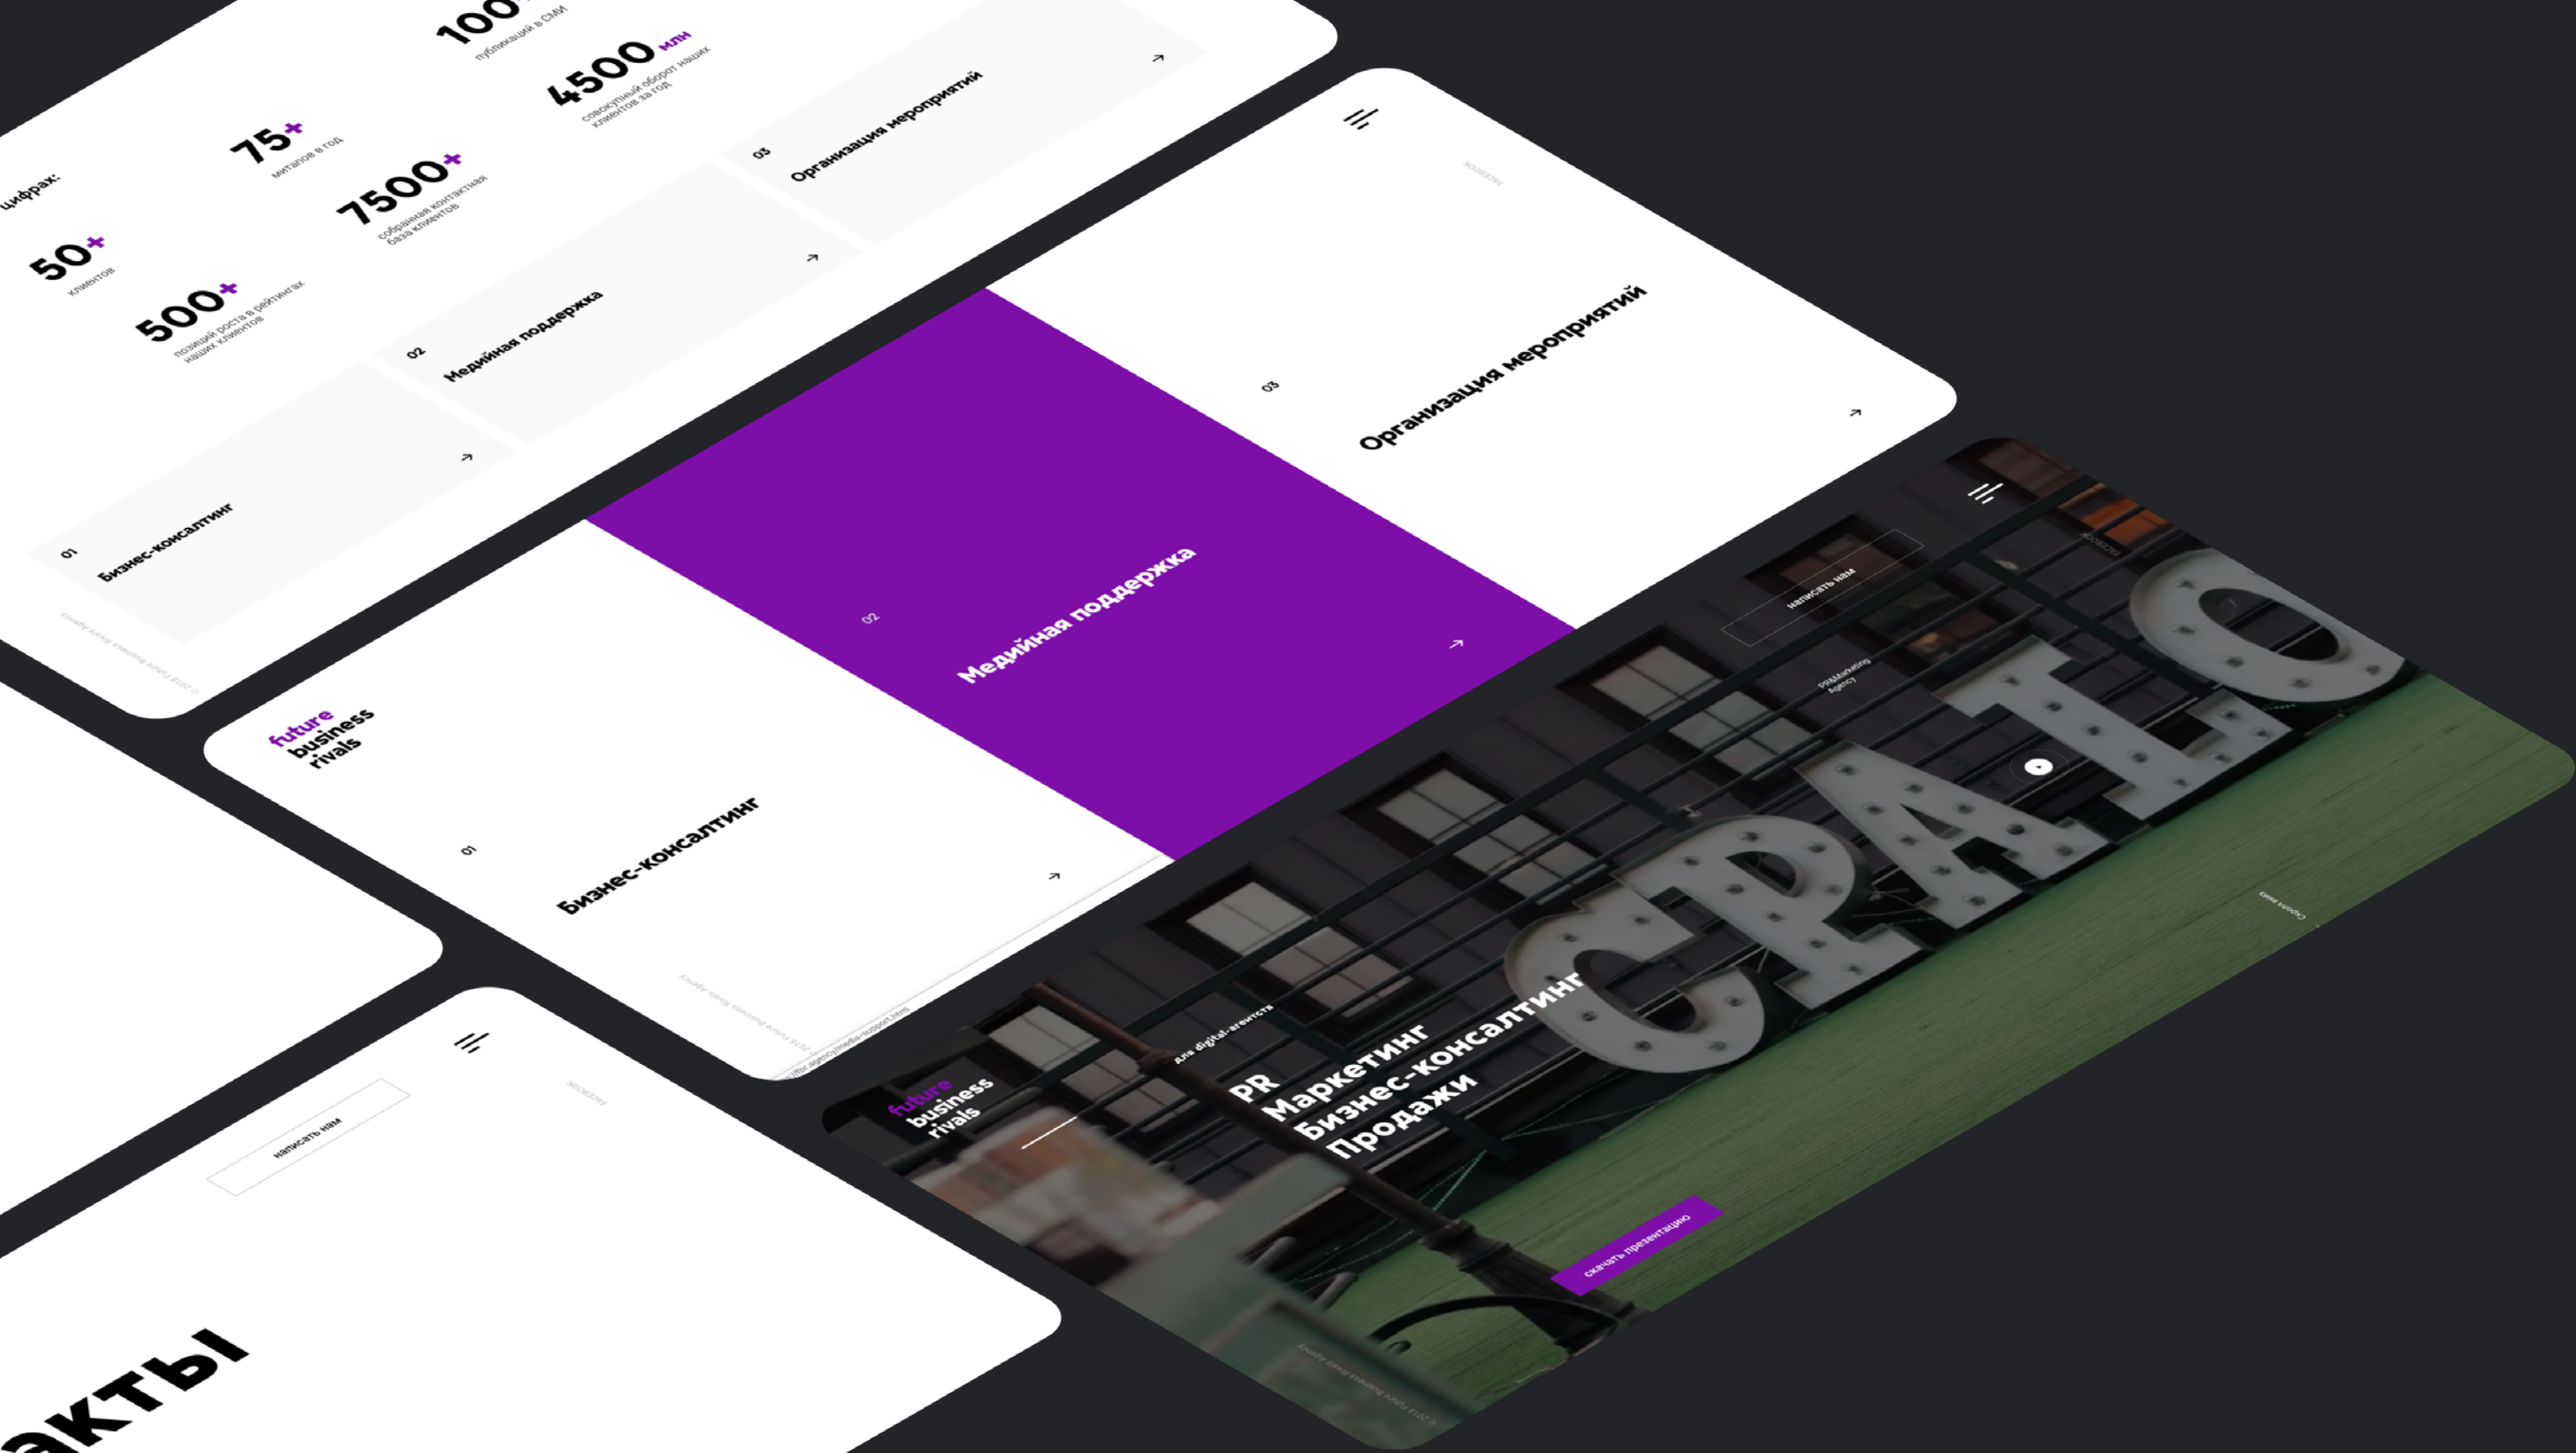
цифрах:

50+
клиентов

75+
митапов в год

100
публикаций в СМИ

500+
позиций роста в рейтингах наших клиентов

7500+
собранная контактная база клиентов

4500 млн
совокупный оборот наших клиентов за год

01
Бизнес-консалтинг

02
Медийная поддержка

03
Организация мероприятий

future business rivals

01
Бизнес-консалтинг

02
Медийная поддержка

03
Организация мероприятий

написать нам

PR&Marketing Agency

future business rivals

для digital-агентств

PR
Маркетинг
Бизнес-консалтинг
Продажи

скачать презентацию

написать нам

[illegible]акты